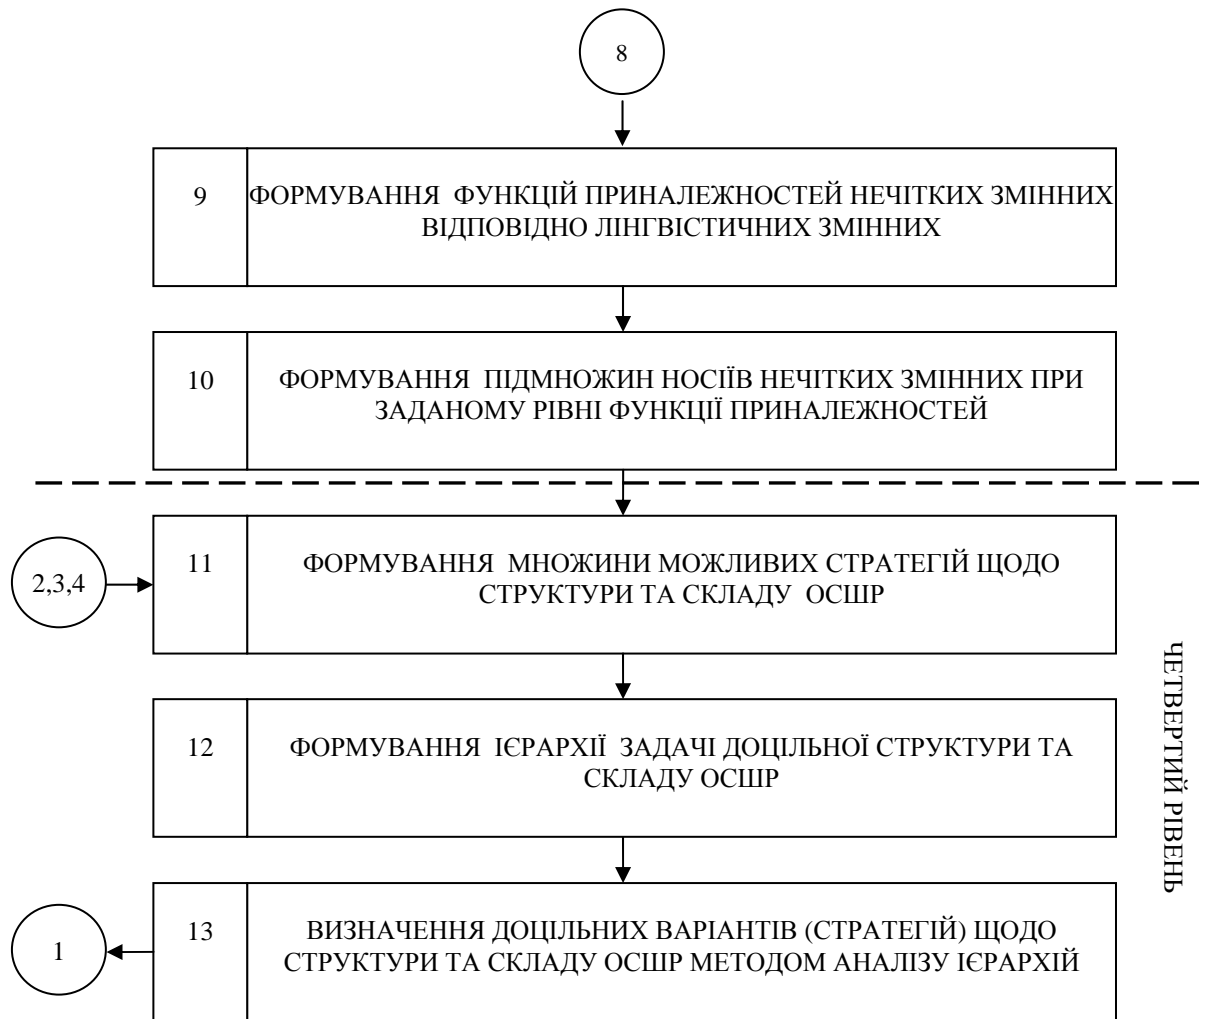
8

9 ФОРМУВАННЯ ФУНКЦІЙ ПРИНАЛЕЖНОСТЕЙ НЕЧІТКИХ ЗМІННИХ ВІДПОВІДНО ЛІНГВІСТИЧНИХ ЗМІННИХ

10 ФОРМУВАННЯ ПІДМНОЖИН НОСІЇВ НЕЧІТКИХ ЗМІННИХ ПРИ ЗАДАНОМУ РІВНІ ФУНКЦІЇ ПРИНАЛЕЖНОСТЕЙ

2,3,4

11 ФОРМУВАННЯ МНОЖИНИ МОЖЛИВИХ СТРАТЕГІЙ ЩОДО СТРУКТУРИ ТА СКЛАДУ ОСШР

12 ФОРМУВАННЯ ІЄРАРХІЇ ЗАДАЧІ ДОЦІЛЬНОЇ СТРУКТУРИ ТА СКЛАДУ ОСШР

ЧЕТВЕРТИЙ РІВЕНЬ

1

13 ВИЗНАЧЕННЯ ДОЦІЛЬНИХ ВАРІАНТІВ (СТРАТЕГІЙ) ЩОДО СТРУКТУРИ ТА СКЛАДУ ОСШР МЕТОДОМ АНАЛІЗУ ІЄРАРХІЙ